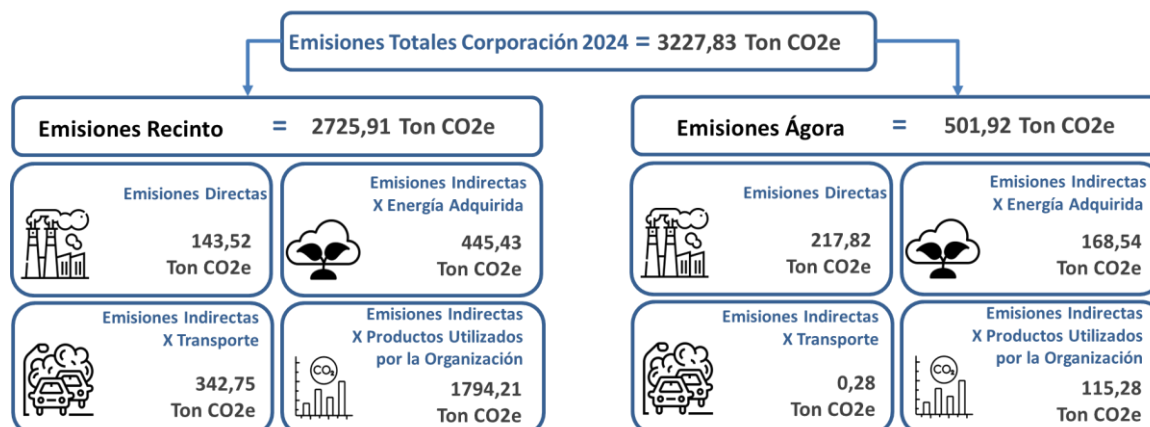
Emisiones Totales Corporación 2024 = 3227,83 Ton CO2e

Emisiones Recinto = 2725,91 Ton CO2e

Emisiones Directas
143,52
Ton CO2e

Emisiones Indirectas
X Energía Adquirida
445,43
Ton CO2e

Emisiones Indirectas
X Transporte
342,75
Ton CO2e

Emisiones Indirectas
X Productos Utilizados
por la Organización
$CO_2$
1794,21
Ton CO2e

Emisiones Ágora = 501,92 Ton CO2e

Emisiones Directas
217,82
Ton CO2e

Emisiones Indirectas
X Energía Adquirida
168,54
Ton CO2e

Emisiones Indirectas
X Transporte
0,28
Ton CO2e

Emisiones Indirectas
X Productos Utilizados
por la Organización
$CO_2$
115,28
Ton CO2e